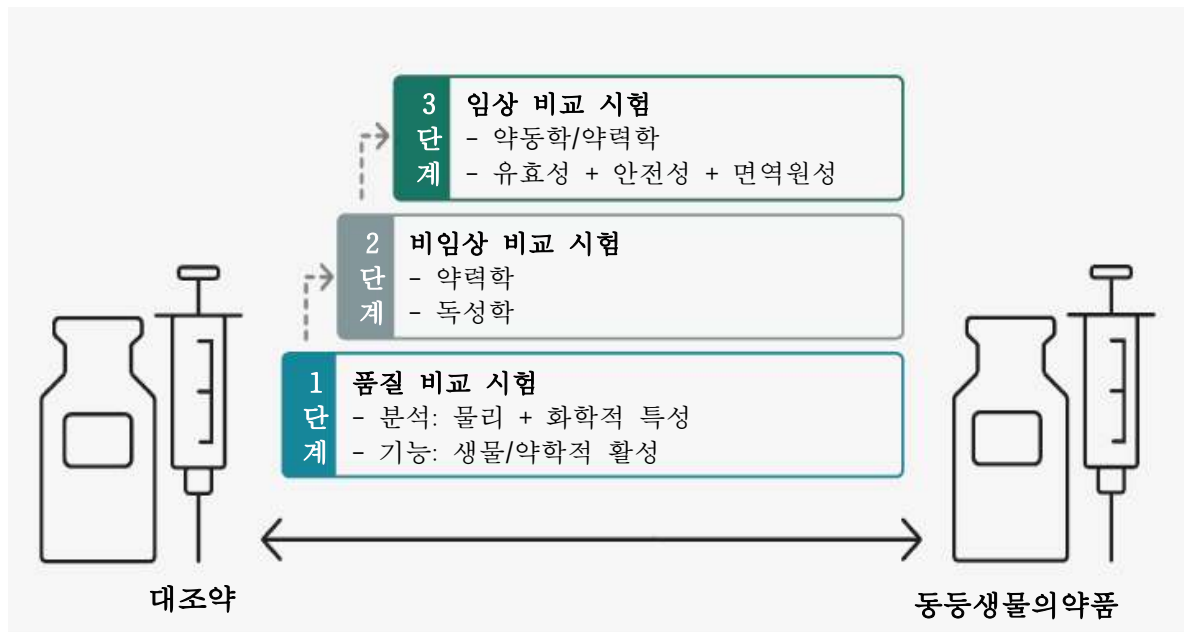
3 단계
임상 비교 시험
- 약동학/약력학
- 유효성 + 안전성 + 면역원성

2 단계
비임상 비교 시험
- 약력학
- 독성학

1 단계
품질 비교 시험
- 분석: 물리 + 화학적 특성
- 기능: 생물/약학적 활성

대조약

동등생물의약품